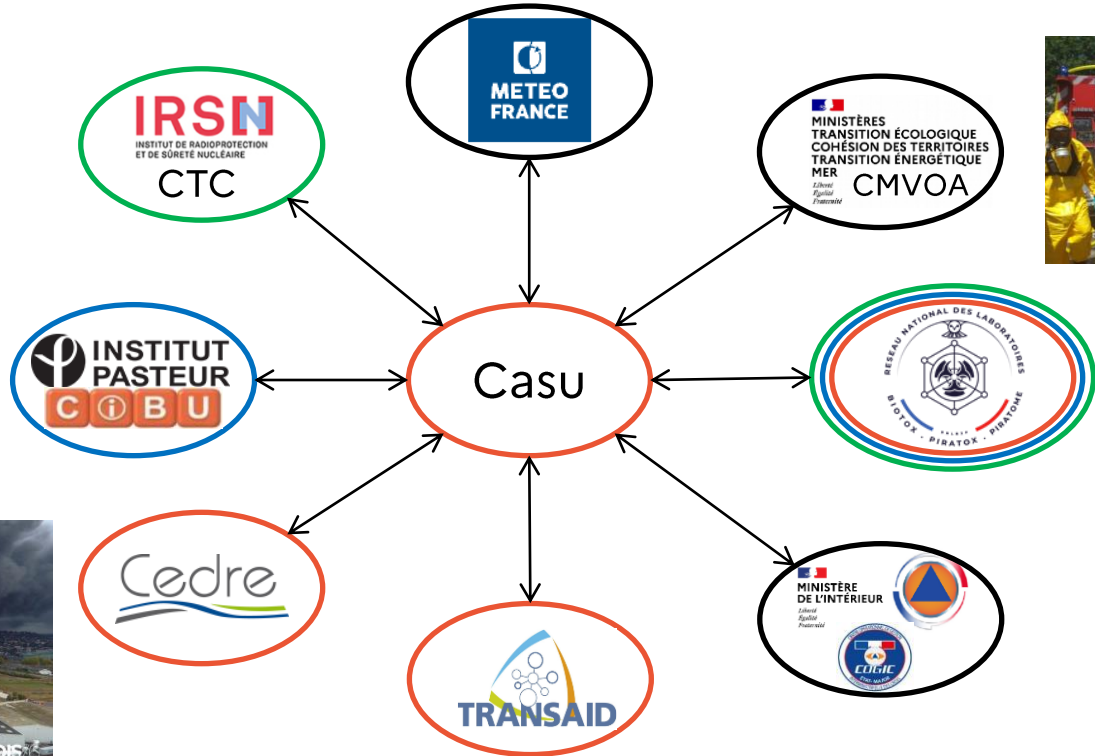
METEO FRANCE

IRSN
INSTITUT DE RADIOPROTECTION ET DE SÛRETÉ NUCLÉAIRE
CTC

MINISTÈRES
TRANSITION ÉCOLOGIQUE
COHÉSION DES TERRITOIRES
TRANSITION ÉNERGÉTIQUE
MER
Liberté
Égalité
Fraternité
CMVOA

INSTITUT PASTEUR
CIBU

Casu

RESEAU NATIONAL DES LABORATOIRES
BIOTOX · PIRATOX · PIRATOME

Cedre

TRANSAID

MINISTÈRE DE L'INTÉRIEUR
Liberté
Égalité
Fraternité
COGIC